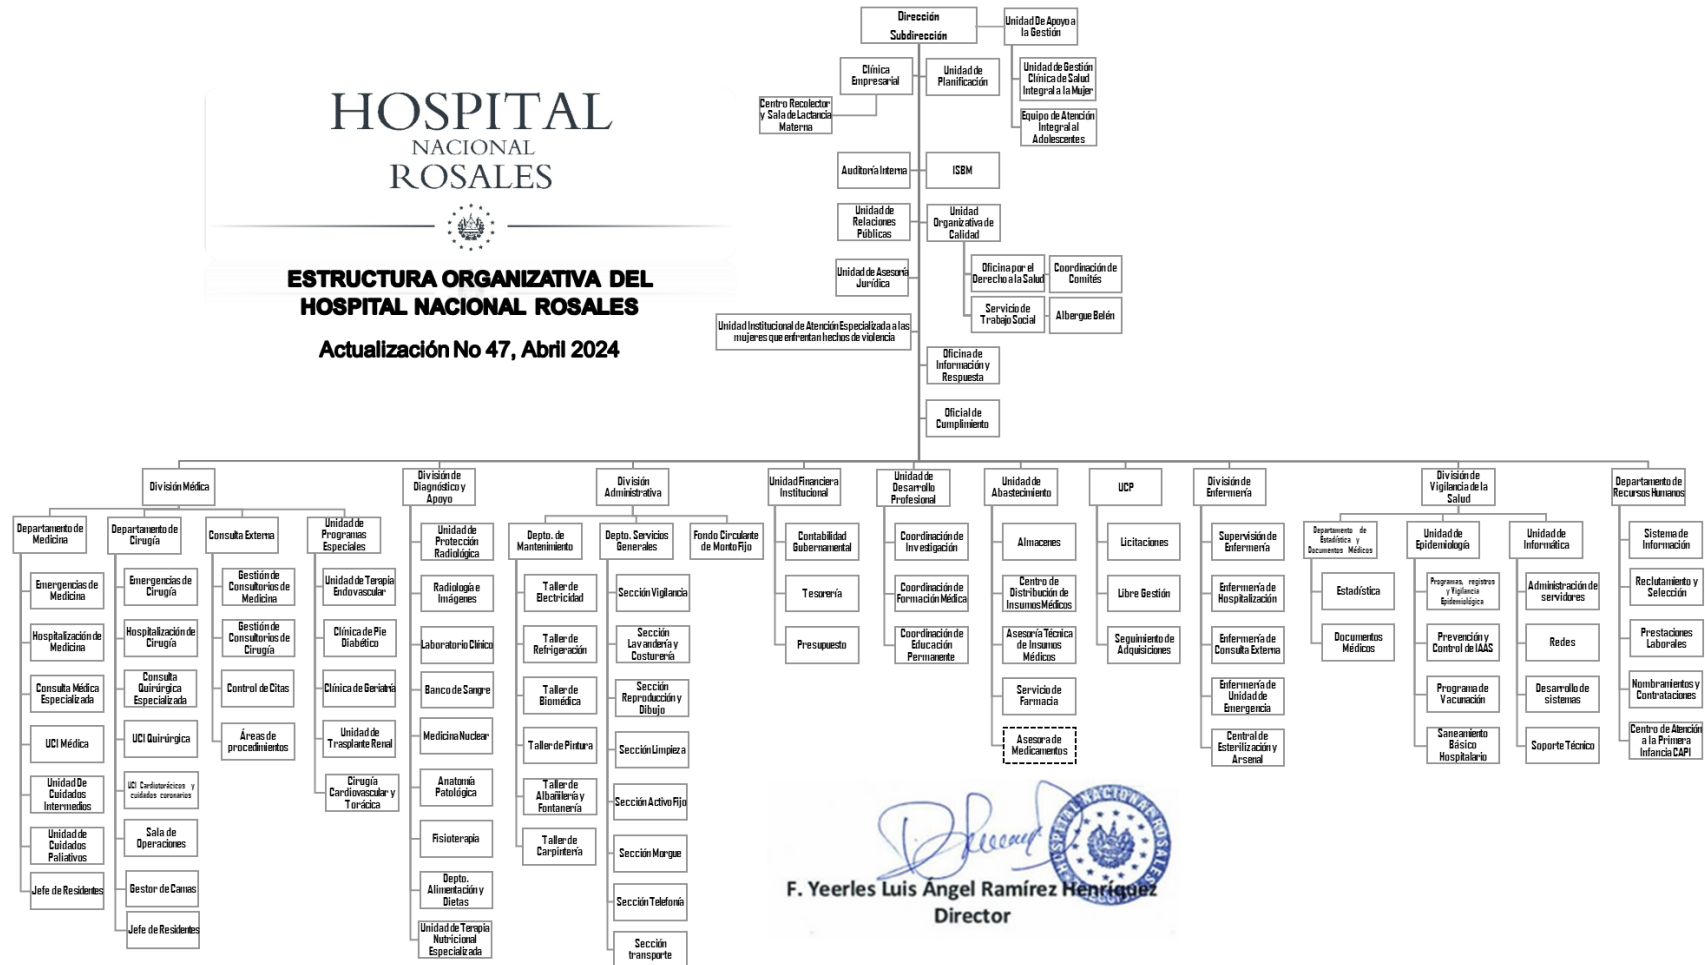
HOSPITAL
NACIONAL
ROSALES

ESTRUCTURA ORGANIZATIVA DEL HOSPITAL NACIONAL ROSALES

Actualización No 47, Abril 2024

Dirección
Subdirección
Unidad De Apoyo a la Gestión
Unidad de Gestión Clínica de Salud Integral a la Mujer
Equipo de Atención Integral al Adolescentes
Clínica Empresarial
Unidad de Planificación
Centro Recolector y Sala de Lactancia Materna
Auditoría Interna
ISBM
Unidad de Relaciones Públicas
Unidad Organizativa de Calidad
Oficina por el Derecho a la Salud
Coordinación de Comités
Servicio de Trabajo Social
Albergue Belén
Unidad de Asesoría Jurídica
Unidad Institucional de Atención Especializada a las mujeres que enfrentan hechos de violencia
Oficina de Información y Respuesta
Oficial de Cumplimiento

División Médica
Departamento de Medicina
Emergencias de Medicina
Hospitalización de Medicina
Consulta Médica Especializada
UCI Médica
Unidad De Cuidados Intermedios
Unidad de Cuidados Paliativos
Jefe de Residentes
Departamento de Cirugía
Emergencias de Cirugía
Hospitalización de Cirugía
Consulta Quirúrgica Especializada
UCI Quirúrgica
UCI Cardiotorácicos y cuidados coronarios
Sala de Operaciones
Gestor de Camas
Jefe de Residentes
Consulta Externa
Gestión de Consultorios de Medicina
Gestión de Consultorios de Cirugía
Control de Citas
Áreas de procedimientos
Unidad de Programas Especiales
Unidad de Terapia Endovascular
Clínica de Pie Diabético
Clínica de Geriatría
Unidad de Trasplante Renal
Cirugía Cardiovascular y Torácica

División de Diagnóstico y Apoyo
Unidad de Protección Radiológica
Radiología e Imágenes
Laboratorio Clínico
Banco de Sangre
Medicina Nuclear
Anatomía Patológica
Fisioterapia
Depto. Alimentación y Dietas
Unidad de Terapia Nutricional Especializada

División Administrativa
Depto. de Mantenimiento
Taller de Electricidad
Taller de Refrigeración
Taller de Biomédica
Taller de Pintura
Taller de Albañilería y Fontanería
Taller de Carpintería
Depto. Servicios Generales
Sección Vigilancia
Sección Lavandería y Costurería
Sección Reproducción y Dibujo
Sección Limpieza
Sección Activo Fijo
Sección Morgue
Sección Telefonía
Sección transporte
Fondo Circulante de Monto Fijo

Unidad Financiera Institucional
Contabilidad Gubernamental
Tesorería
Presupuesto

Unidad de Desarrollo Profesional
Coordinación de Investigación
Coordinación de Formación Médica
Coordinación de Educación Permanente

Unidad de Abastecimiento
Almacenes
Centro de Distribución de Insumos Médicos
Asesoría Técnica de Insumos Médicos
Servicio de Farmacia
Asesora de Medicamentos

UCP
Licitaciones
Libre Gestión
Seguimiento de Adquisiciones

División de Enfermería
Supervisión de Enfermería
Enfermería de Hospitalización
Enfermería de Consulta Externa
Enfermería de Unidad de Emergencia
Central de Esterilización y Arsenal

División de Vigilancia de la Salud
Departamento de Estadística y Documentos Médicos
Estadística
Documentos Médicos
Unidad de Epidemiología
Programas, registros y Vigilancia Epidemiológica
Prevención y Control de IAAS
Programa de Vacunación
Saneamiento Básico Hospitalario
Unidad de Informática
Administración de servidores
Redes
Desarrollo de sistemas
Soporte Técnico

Departamento de Recursos Humanos
Sistema de Información
Reclutamiento y Selección
Prestaciones Laborales
Nombramientos y Contrataciones
Centro de Atención a la Primera Infancia CAPI

HOSPITAL NACIONAL ROSALES
F. Yeerles Luis Ángel Ramírez Henríquez
Director